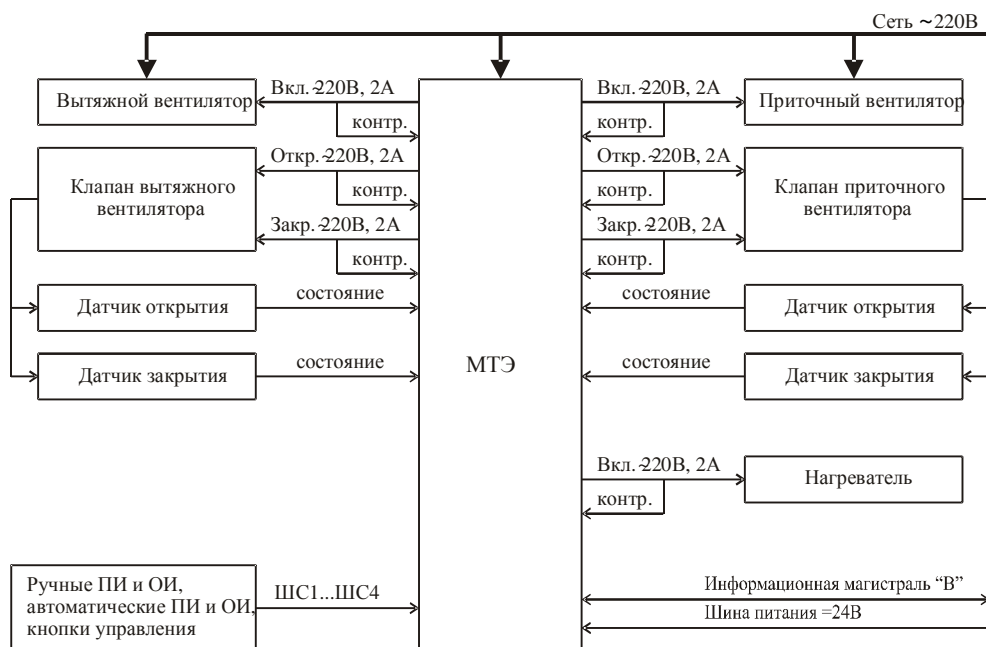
Сеть ~220В

Вытяжной вентилятор

Вкл. ~220В, 2А

контр.

Клапан вытяжного вентилятора

Откр. ~220В, 2А

контр.

Закр. ~220В, 2А

контр.

Датчик открытия

состояние

Датчик закрытия

состояние

МТЭ

Вкл. ~220В, 2А

контр.

Приточный вентилятор

Откр. ~220В, 2А

контр.

Клапан приточного вентилятора

Закр. ~220В, 2А

контр.

состояние

Датчик открытия

состояние

Датчик закрытия

Вкл. ~220В, 2А

контр.

Нагреватель

Ручные ПИ и ОИ, автоматические ПИ и ОИ, кнопки управления

ШС1...ШС4

Информационная магистраль "В"

Шина питания =24В